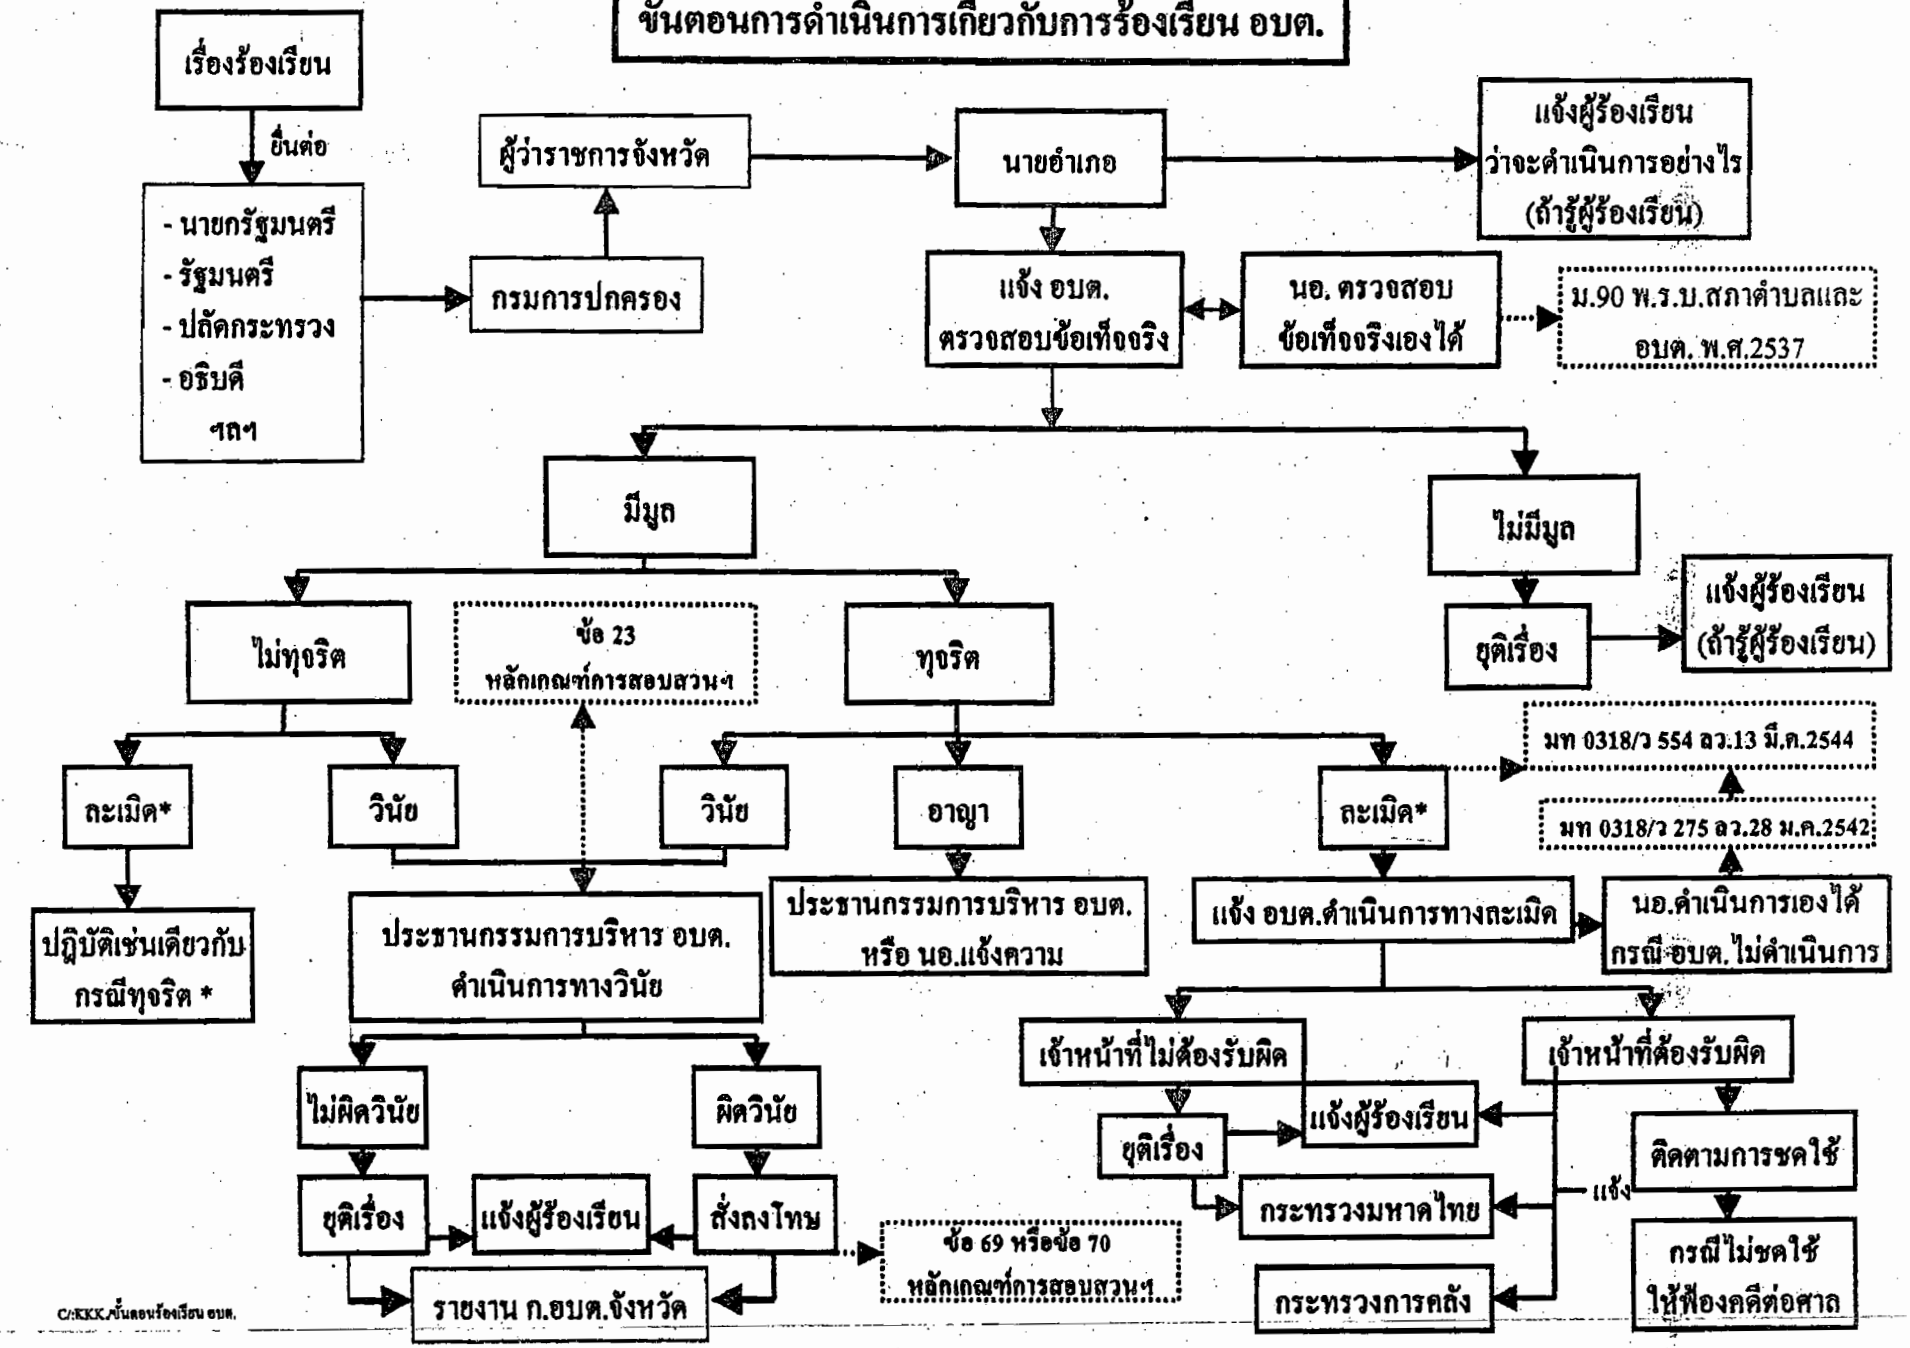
ขั้นตอนการดำเนินการเกี่ยวกับการร้องเรียน อบต.

เรื่องร้องเรียน

ยื่นต่อ

- นายกรัฐมนตรี
- รัฐมนตรี
- ปลัดกระทรวง
- อธิบดี
ฯลฯ

กรมการปกครอง

ผู้ว่าราชการจังหวัด

นายอำเภอ

แจ้งผู้ร้องเรียน ว่าจะดำเนินการอย่างไร (ถ้ารู้ผู้ร้องเรียน)

แจ้ง อบต. ตรวจสอบข้อเท็จจริง

นอ. ตรวจสอบ ข้อเท็จจริงเองได้

ม.90 พ.ร.บ.สภาตำบลและ อบต. พ.ศ.2537

มีมูล

ไม่มีมูล

ยุติเรื่อง

แจ้งผู้ร้องเรียน (ถ้ารู้ผู้ร้องเรียน)

ไม่ทุจริต

ข้อ 23 หลักเกณฑ์การสอบสวนฯ

ทุจริต

ละเมิด*

วินัย

วินัย

อาญา

ละเมิด*

มท 0318/ว 554 ลว.13 มี.ค.2544

มท 0318/ว 275 ลว.28 ม.ค.2542

ปฏิบัติเช่นเดียวกับ กรณีทุจริต *

ประธานกรรมการบริหาร อบต. ดำเนินการทางวินัย

ประธานกรรมการบริหาร อบต. หรือ นอ.แจ้งความ

แจ้ง อบต.ดำเนินการทางละเมิด

นอ.ดำเนินการเองได้ กรณี อบต. ไม่ดำเนินการ

เจ้าหน้าที่ไม่ต้องรับผิด

เจ้าหน้าที่ต้องรับผิด

ไม่ผิดวินัย

ผิดวินัย

ยุติเรื่อง

แจ้งผู้ร้องเรียน

ติดตามการชดใช้

ยุติเรื่อง

แจ้งผู้ร้องเรียน

สั่งลงโทษ

กระทรวงมหาดไทย

แจ้ง

กรณีไม่ชดใช้ ให้ฟ้องคดีต่อศาล

ข้อ 69 หรือข้อ 70 หลักเกณฑ์การสอบสวนฯ

รายงาน ก.อบต.จังหวัด

กระทรวงการคลัง

C:\KKK\ขั้นตอนร้องเรียน อบต.